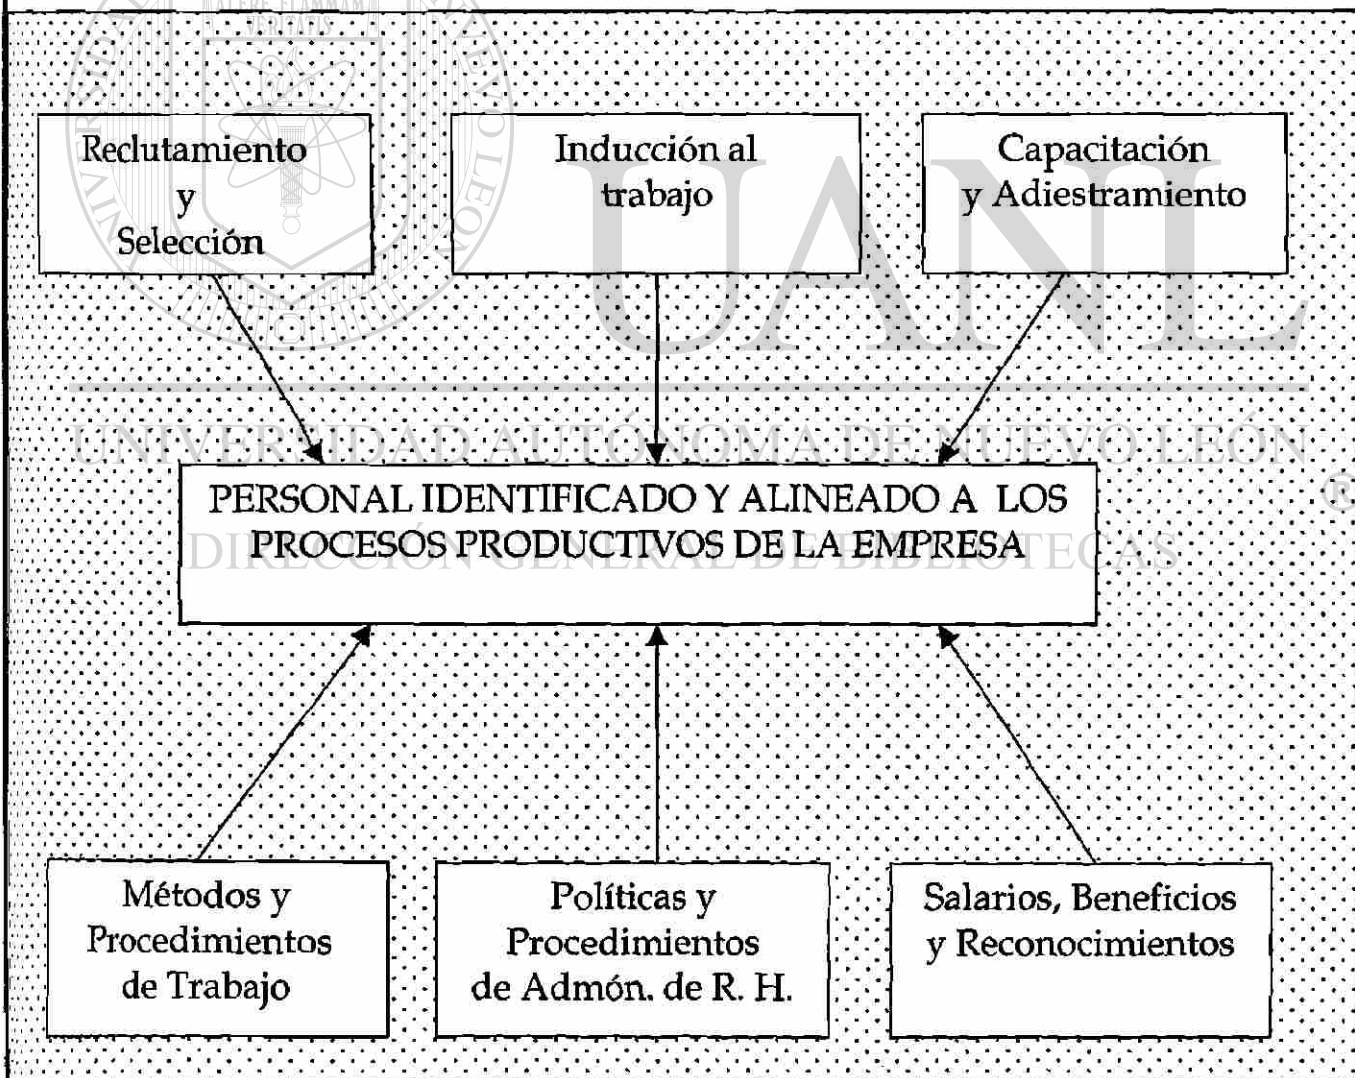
ALERE FLAMMAM VERITATIS

Reclutamiento y Selección

Inducción al trabajo

Capacitación y Adiestramiento

UANL

UNIVERSIDAD AUTÓNOMA DE NUEVO LEÓN

®

PERSONAL IDENTIFICADO Y ALINEADO A LOS PROCESOS PRODUCTIVOS DE LA EMPRESA

DIRECCIÓN GENERAL DE BIBLIOTECAS

Métodos y Procedimientos de Trabajo

Políticas y Procedimientos de Admón. de R. H.

Salarios, Beneficios y Reconocimientos